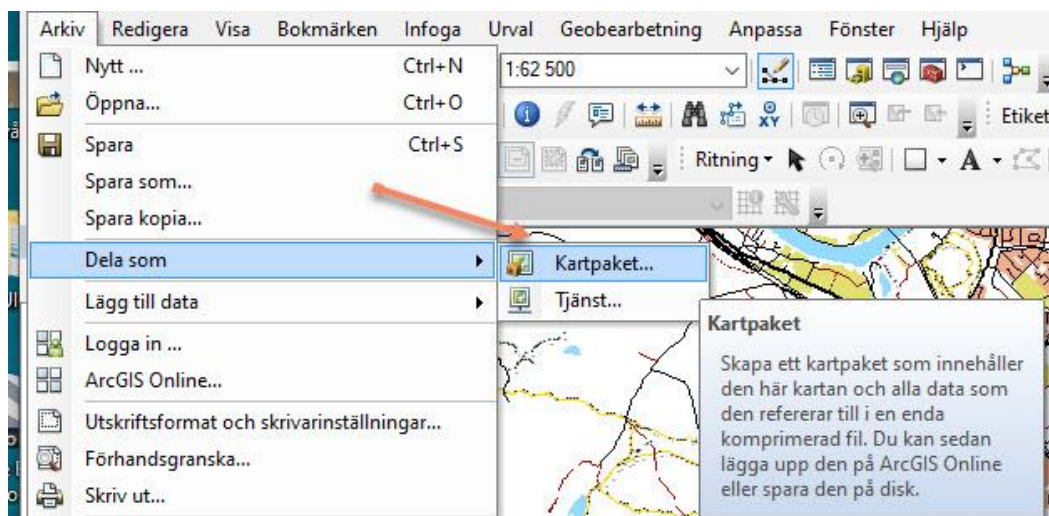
Arkiv Redigera Visa Bokmärken Infoga Urval Geobearbetning Anpassa Fönster Hjälp

1:62 500

Etiket

Ritning

Nytt ... Ctrl+N
Öppna... Ctrl+O
Spara Ctrl+S
Spara som...
Spara kopia...
Dela som
Lägg till data
Logga in ...
ArcGIS Online...
Utskriftsformat och skrivarinställningar...
Förhandsgranska...
Skriv ut...

Kartpaket...
Tjänst...

Kartpaket

Skapa ett kartpaket som innehåller den här kartan och alla data som den refererar till i en enda komprimerad fil. Du kan sedan lägga upp den på ArcGIS Online eller spara den på disk.